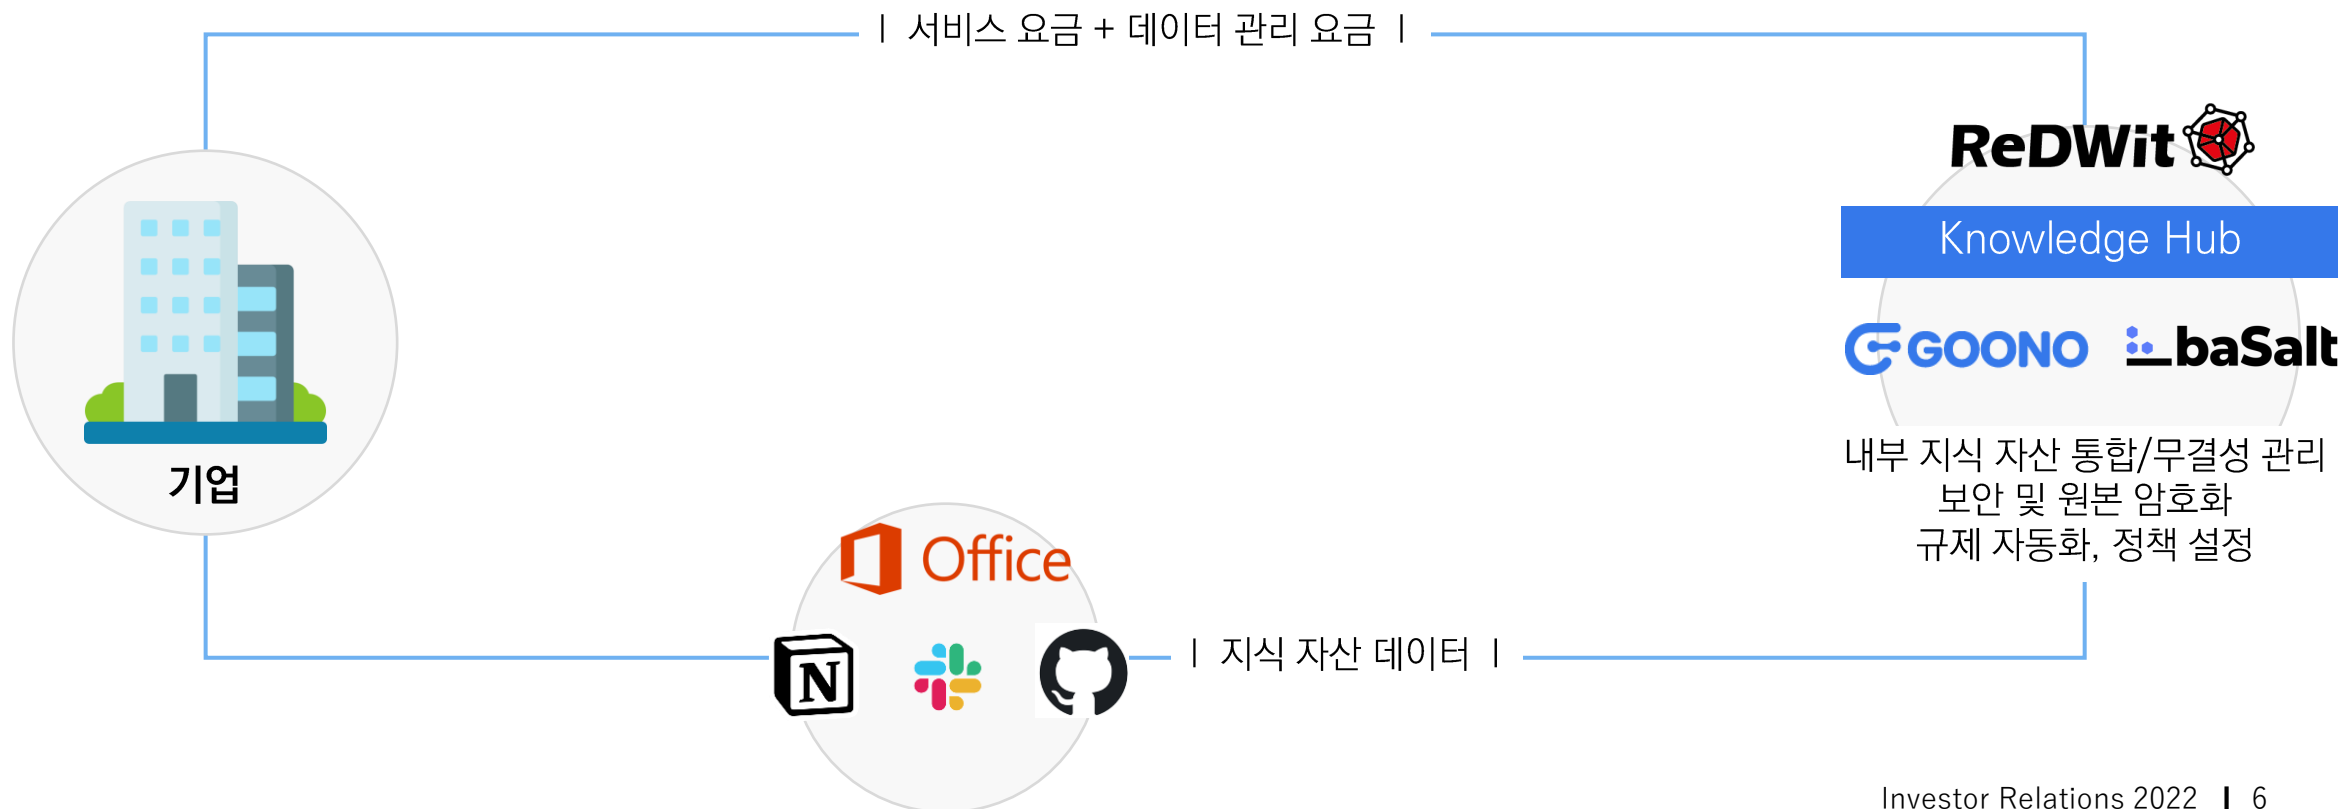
| 서비스 요금 + 데이터 관리 요금 |

기업

ReDWit

Knowledge Hub

GOONO baSalt

내부 지식 자산 통합/무결성 관리
보안 및 원본 암호화
규제 자동화, 정책 설정

Office

N

| 지식 자산 데이터 |

Investor Relations 2022 | 6